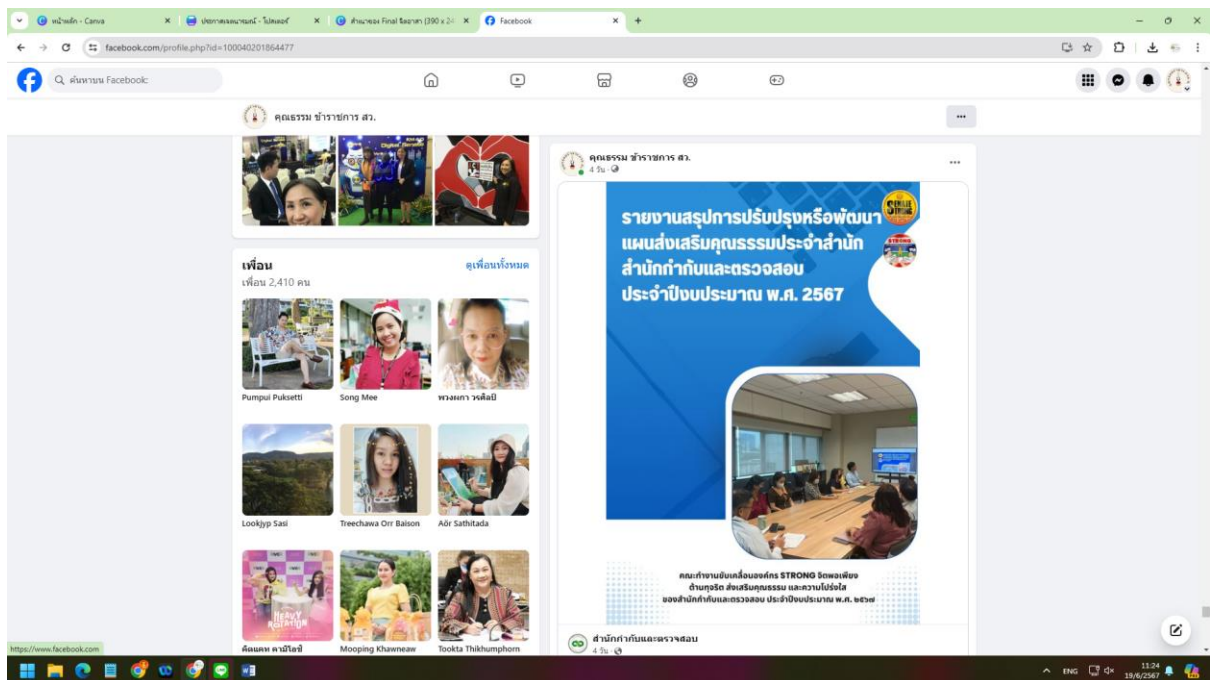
หน้าหลัก - Canva | ประกาศผลนามนต์ - โปสเตอร์ | สำนกของ Final ร้อยสาส (390 x 24 | Facebook

facebook.com/profile.php?id=100040201864477

ค้นหาบน Facebook

คุณธรรม ข้าราชการ สว.

เพื่อน
เพื่อน 2,410 คน
ดูเพื่อนทั้งหมด

Pumpui Puksetti
Song Mee
พวงเพา วรศิลป์
Lookjyp Sasi
Treechawa Orr Baison
Aőr Sathitada
คัณเคห คามิโลชิ
Mooping Khawneaw
Tookta Thikhumphorn

คุณธรรม ข้าราชการ สว.
4 วัน

รายงานสรุปการปรับปรุงหรือพัฒนาแผนส่งเสริมคุณธรรมประจำสำนัก สำนักกำกับและตรวจสอบ ประจำปีงบประมาณ พ.ศ. 2567

คณะทำงานขับเคลื่อนองค์กร STRONG จิตพอเพียง ต้านทุจริต ส่งเสริมคุณธรรม และความโปร่งใส ของสำนักกำกับและตรวจสอบ ประจำปีงบประมาณ พ.ศ. ๒๕๖๗

สำนักกำกับและตรวจสอบ
4 วัน

https://www.facebook.com

ENG 11:24 19/6/2567